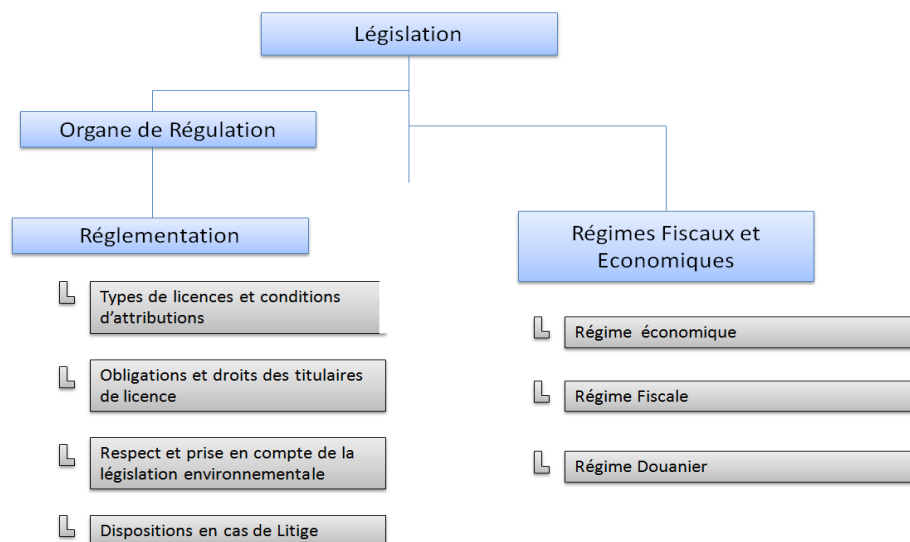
Législation

Organe de Régulation

Réglementation

Types de licences et conditions d'attributions

Obligations et droits des titulaires de licence

Respect et prise en compte de la législation environnementale

Dispositions en cas de Litige

Régimes Fiscaux et Economiques

Régime économique

Régime Fiscale

Régime Douanier